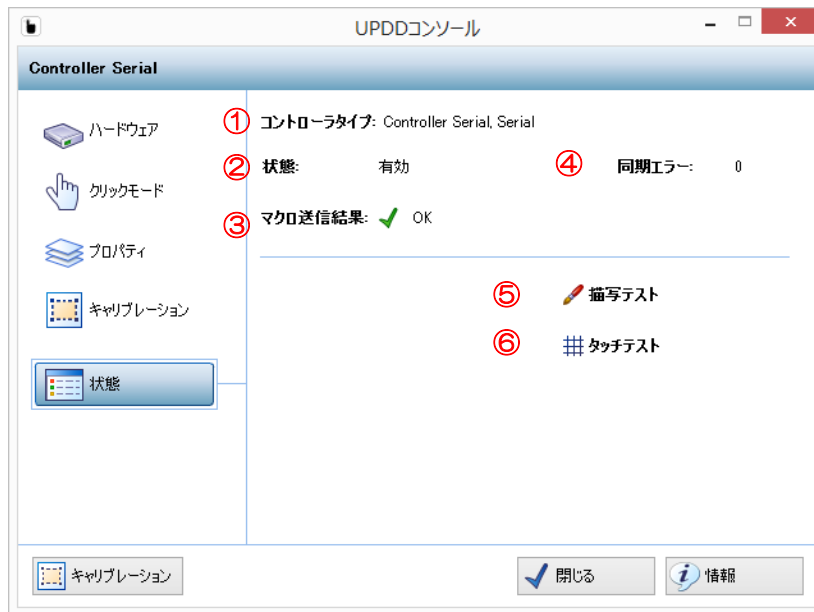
UPDDコンソール

Controller Serial

ハードウェア

クリックモード

プロパティ

キャリブレーション

状態

① コントローラタイプ: Controller Serial, Serial

② 状態: 有効

④ 同期エラー: 0

③ マクロ送信結果: OK

⑤ 描写テスト

⑥ タッチテスト

キャリブレーション

閉じる

情報